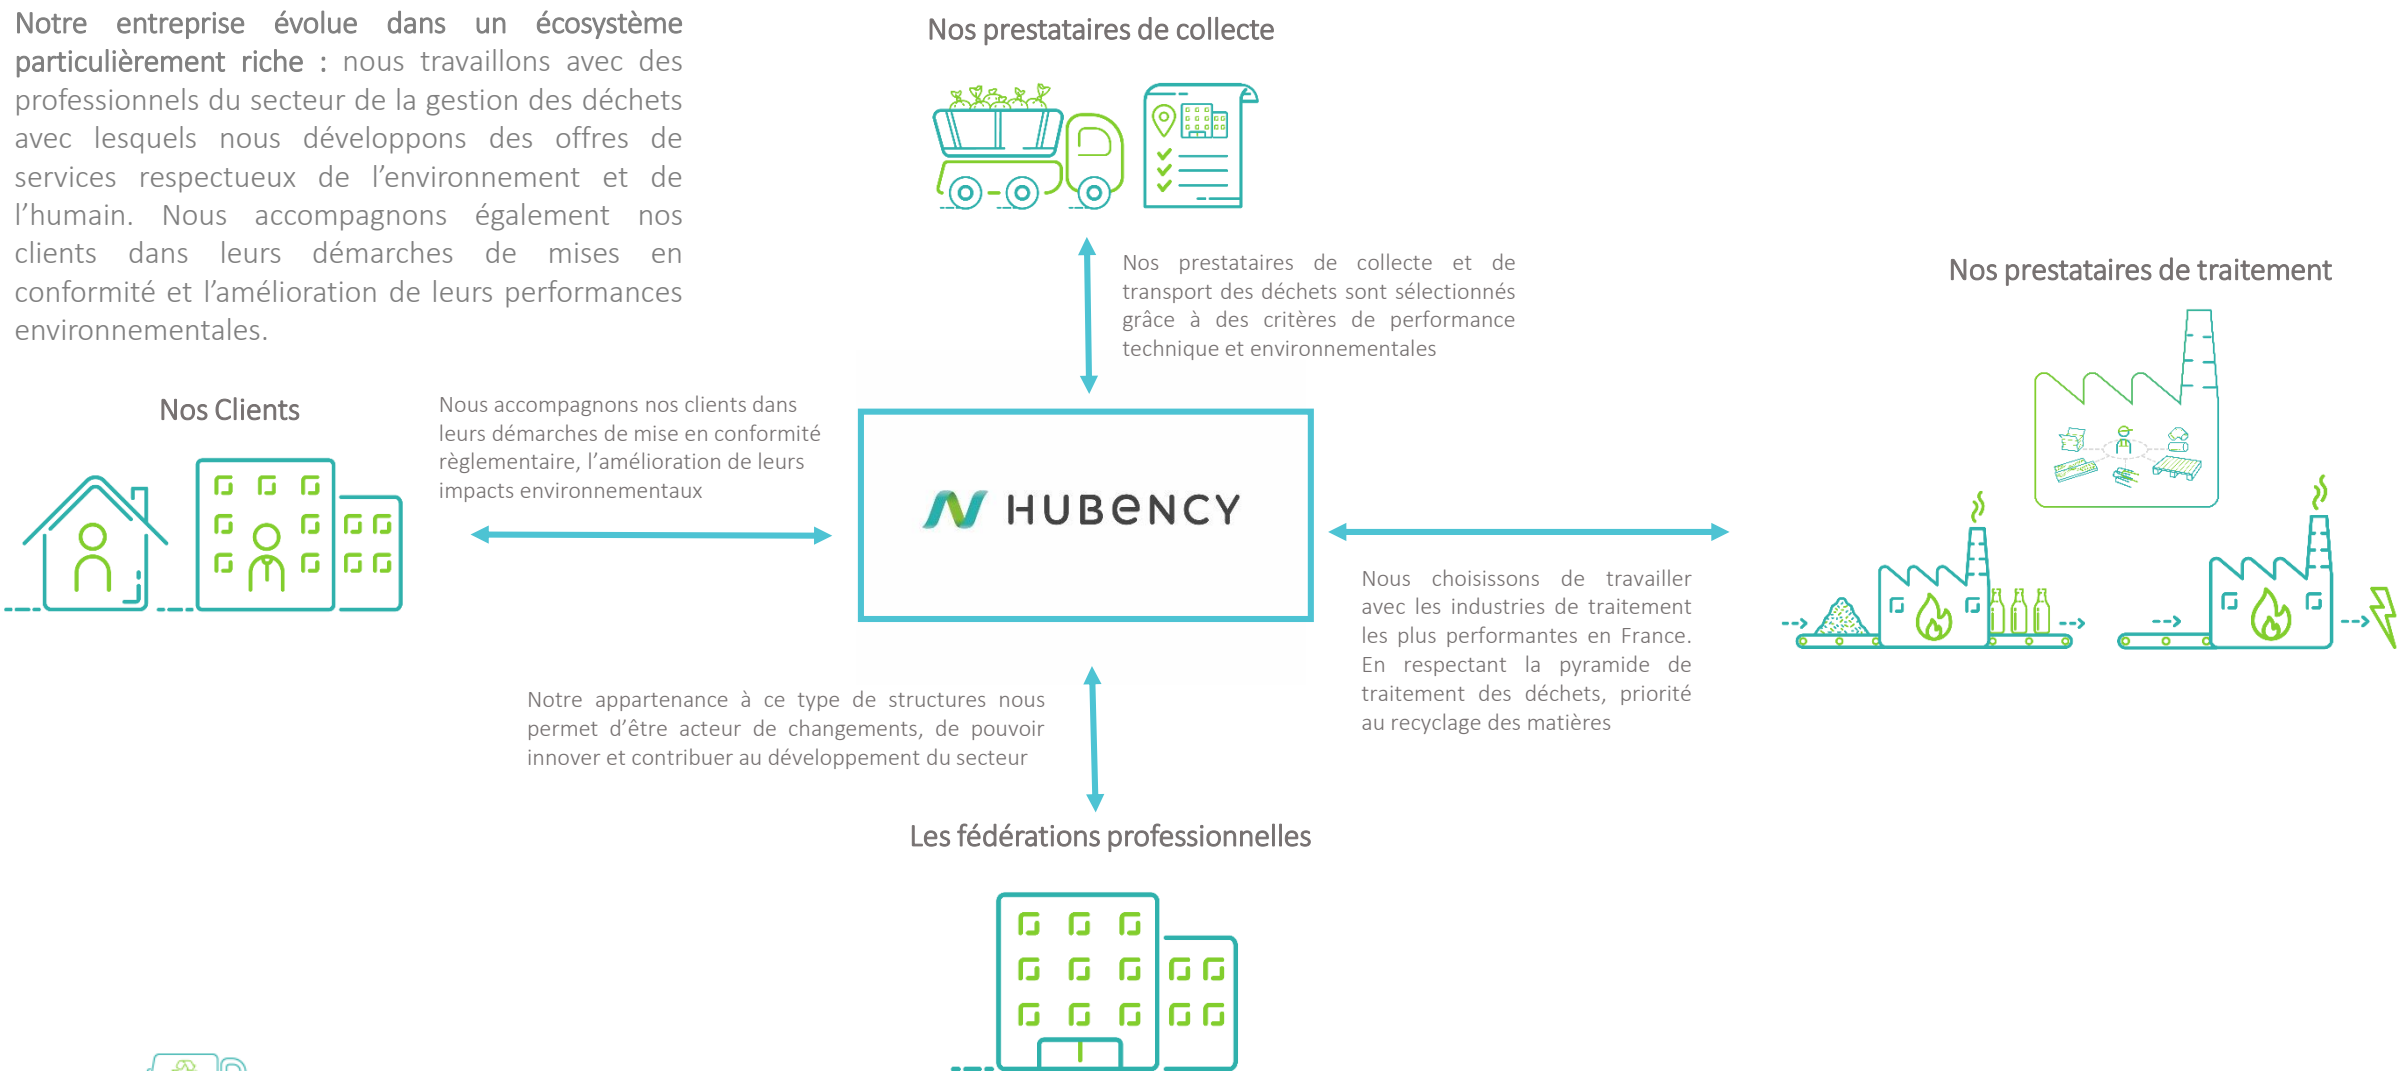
Notre entreprise évolue dans un écosystème particulièrement riche : nous travaillons avec des professionnels du secteur de la gestion des déchets avec lesquels nous développons des offres de services respectueux de l'environnement et de l'humain. Nous accompagnons également nos clients dans leurs démarches de mises en conformité et l'amélioration de leurs performances environnementales.

Nos prestataires de collecte

Nos prestataires de collecte et de transport des déchets sont sélectionnés grâce à des critères de performance technique et environnementales

Nos prestataires de traitement

Nos Clients

Nous accompagnons nos clients dans leurs démarches de mise en conformité règlementaire, l'amélioration de leurs impacts environnementaux

HUBENCY

Nous choisissons de travailler avec les industries de traitement les plus performantes en France. En respectant la pyramide de traitement des déchets, priorité au recyclage des matières

Notre appartenance à ce type de structures nous permet d'être acteur de changements, de pouvoir innover et contribuer au développement du secteur

Les fédérations professionnelles